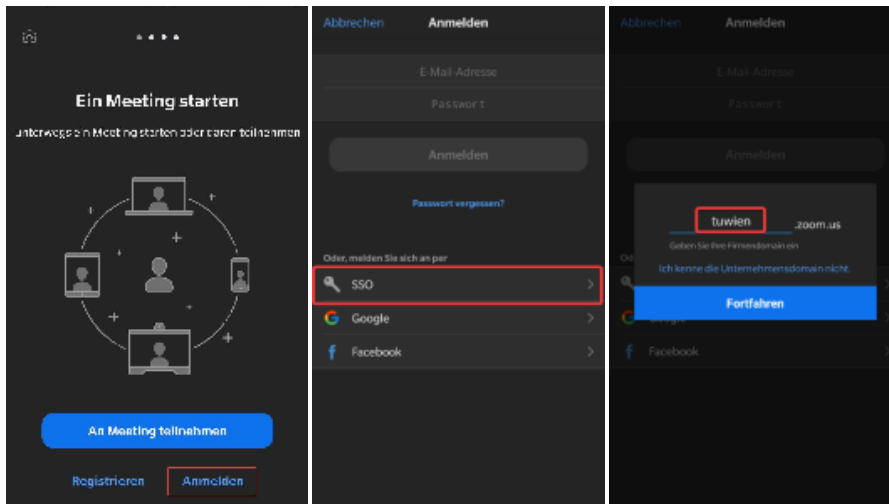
Ein Meeting starten

Unterwegs ein Meeting starten oder daran teilnehmen

An Meeting teilnehmen

Registrieren

Anmelden

Abbrechen

Anmelden

E-Mail-Adresse

Passwort

Anmelden

Passwort vergessen?

Oder, melden Sie sich an per

SSO

Google

Facebook

Abbrechen

Anmelden

E-Mail-Adresse

Passwort

Anmelden

tuwien

.zoom.us

Geben Sie Ihre Firmendomain ein

Ich kenne die Unternehmensdomain nicht.

Fortfahren

Google

Facebook